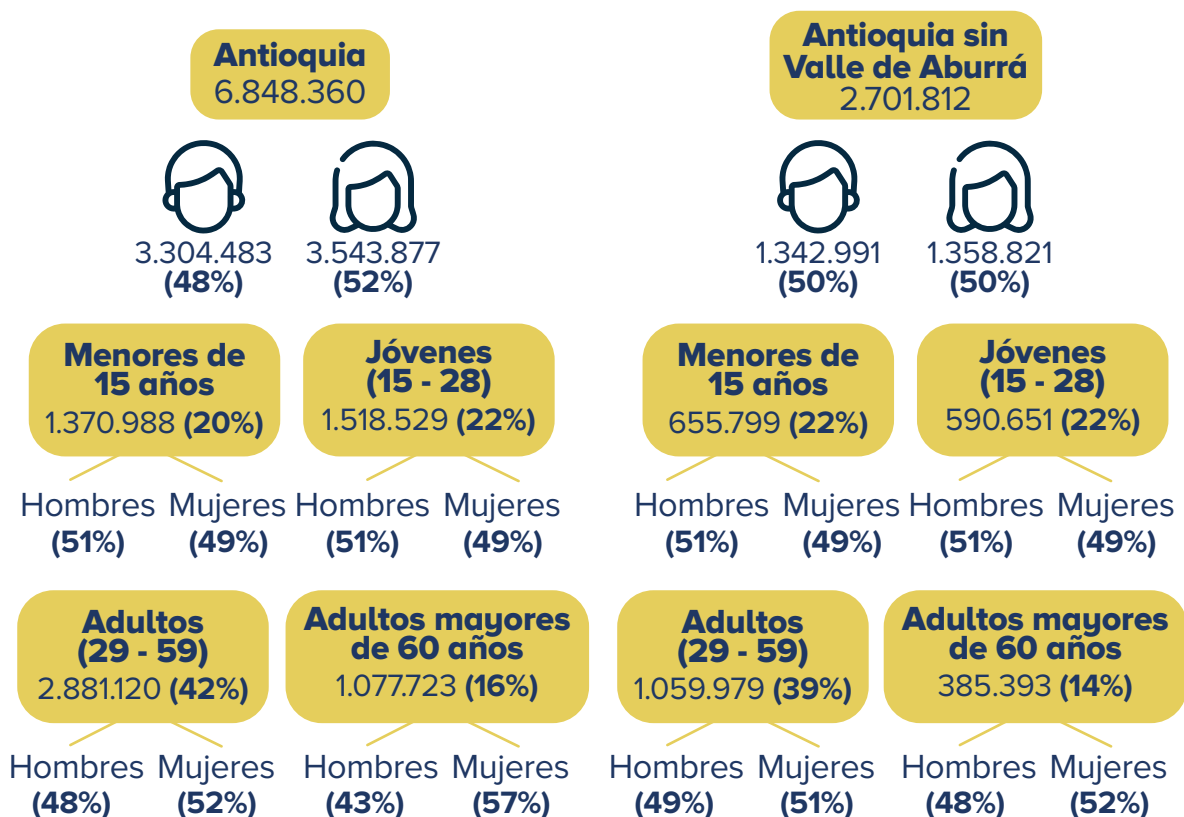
Antioquia
6.848.360

3.304.483
(48%)

3.543.877
(52%)

Menores de 15 años
1.370.988 (20%)

Hombres (51%) Mujeres (49%)

Jóvenes (15 - 28)
1.518.529 (22%)

Hombres (51%) Mujeres (49%)

Adultos (29 - 59)
2.881.120 (42%)

Hombres (48%) Mujeres (52%)

Adultos mayores de 60 años
1.077.723 (16%)

Hombres (43%) Mujeres (57%)

Antioquia sin Valle de Aburrá
2.701.812

1.342.991
(50%)

1.358.821
(50%)

Menores de 15 años
655.799 (22%)

Hombres (51%) Mujeres (49%)

Jóvenes (15 - 28)
590.651 (22%)

Hombres (51%) Mujeres (49%)

Adultos (29 - 59)
1.059.979 (39%)

Hombres (49%) Mujeres (51%)

Adultos mayores de 60 años
385.393 (14%)

Hombres (48%) Mujeres (52%)